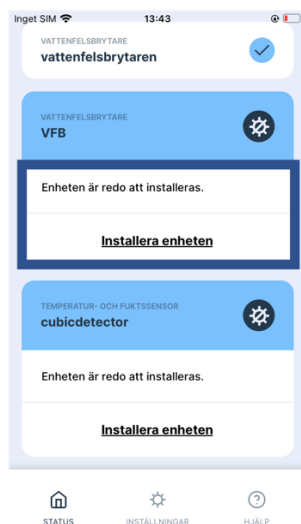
Inget SIM 13:43

VATTENFELSBRYTARE
vattenfelsbrytaren

VATTENFELSBRYTARE
VFB

Enheten är redo att installeras.

Installera enheten

TEMPERATUR- OCH FUKTSSENSOR
cubicdetector

Enheten är redo att installeras.

Installera enheten

STATUS INSTÄLLNINGAR HJÄLP